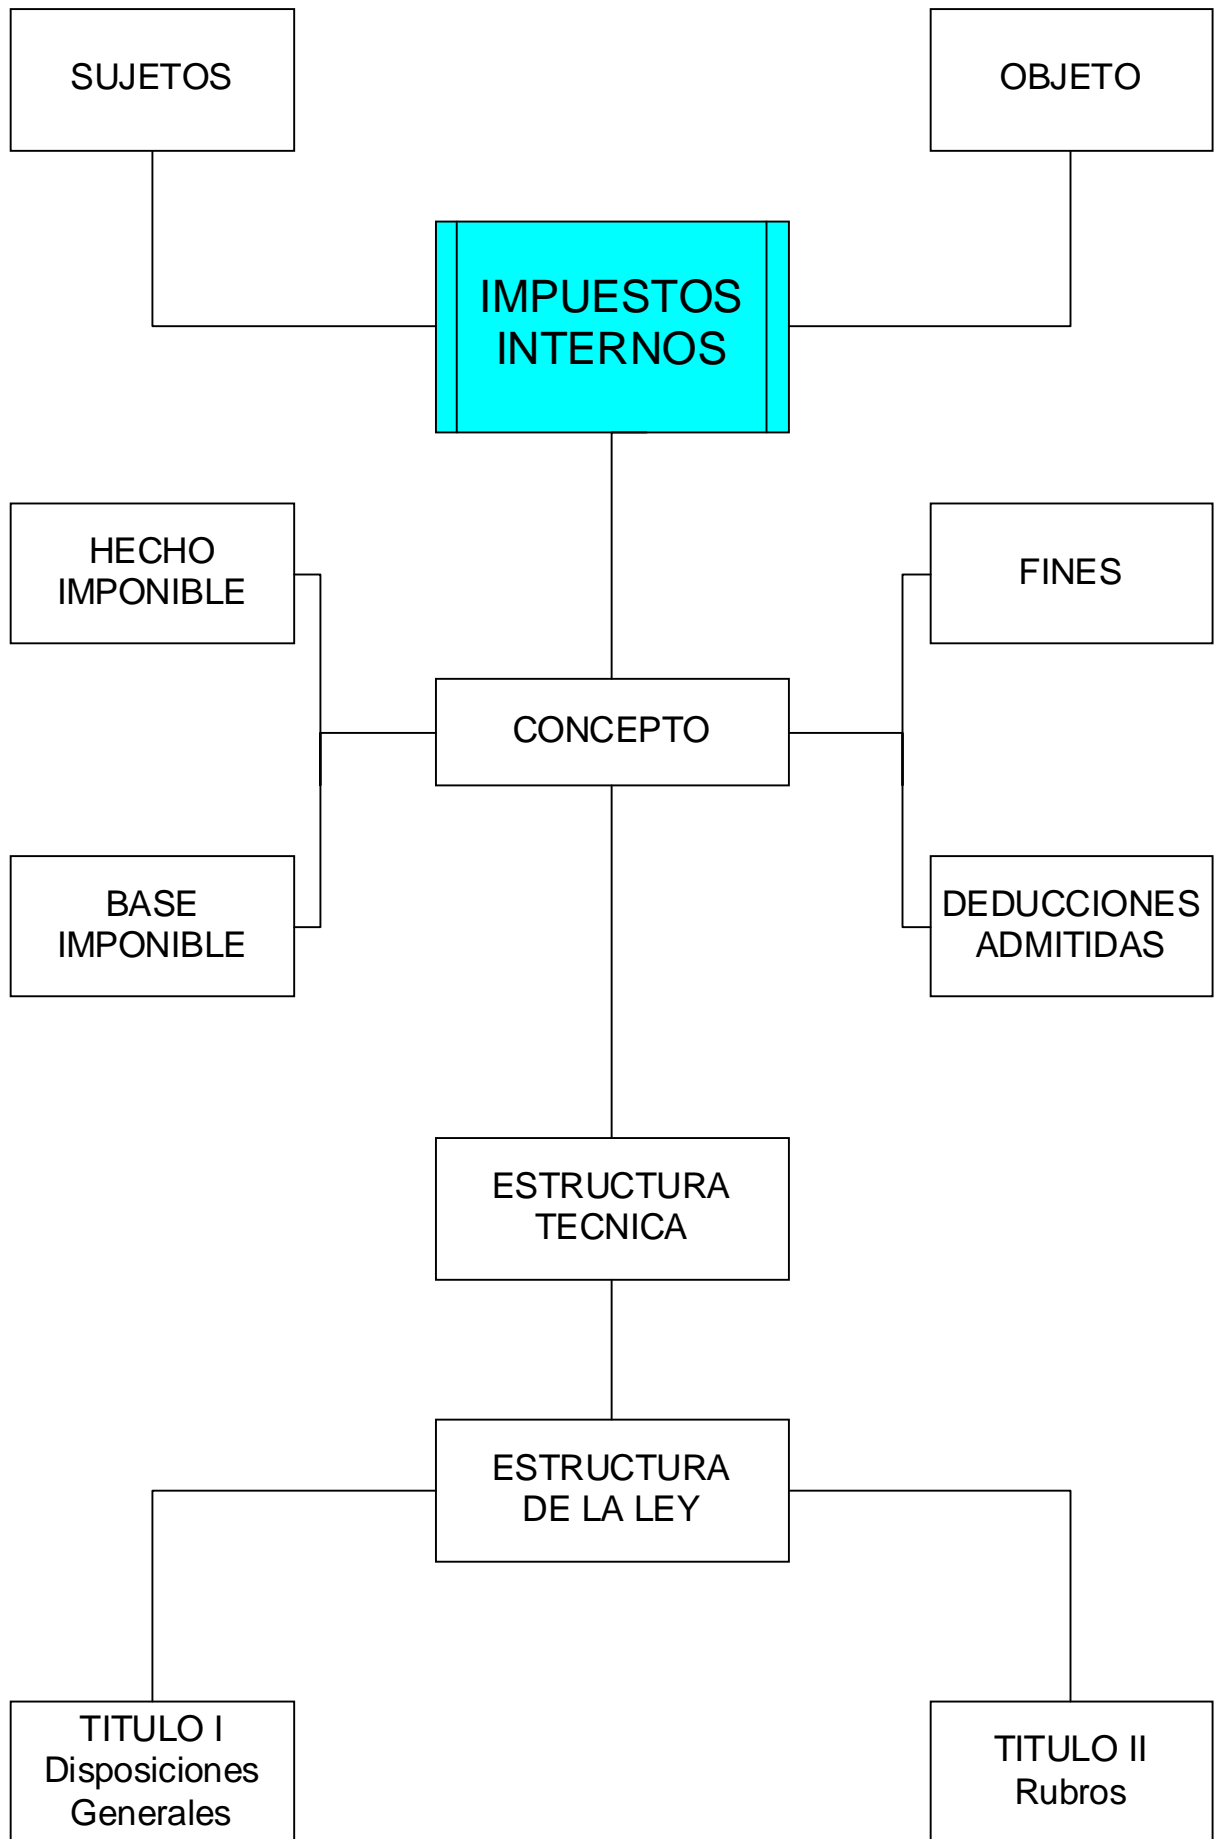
SUJETOS

OBJETO

IMPUESTOS INTERNOS

HECHO IMPONIBLE

FINES

CONCEPTO

BASE IMPONIBLE

DEDUCCIONES ADMITIDAS

ESTRUCTURA TECNICA

ESTRUCTURA DE LA LEY

TITULO I
Disposiciones Generales

TITULO II
Rubros